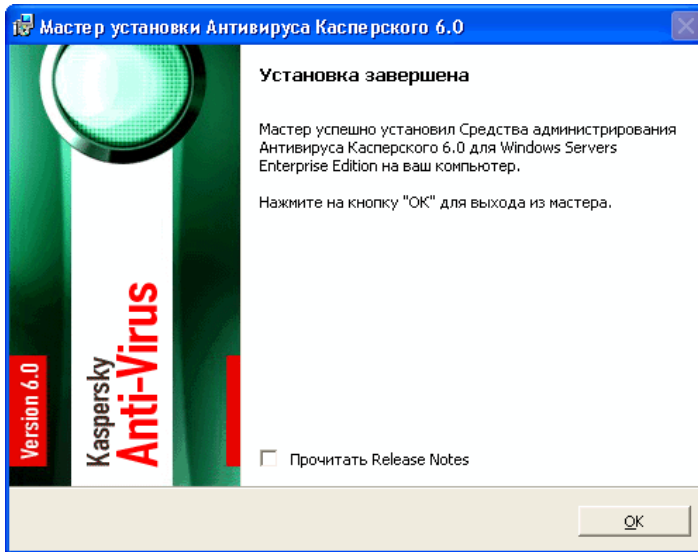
Мастер установки Антивируса Касперского 6.0

Version 6.0

Kaspersky Anti-Virus

Установка завершена

Мастер успешно установил Средства администрирования Антивируса Касперского 6.0 для Windows Servers Enterprise Edition на ваш компьютер.

Нажмите на кнопку "ОК" для выхода из мастера.

Прочитать Release Notes

OK